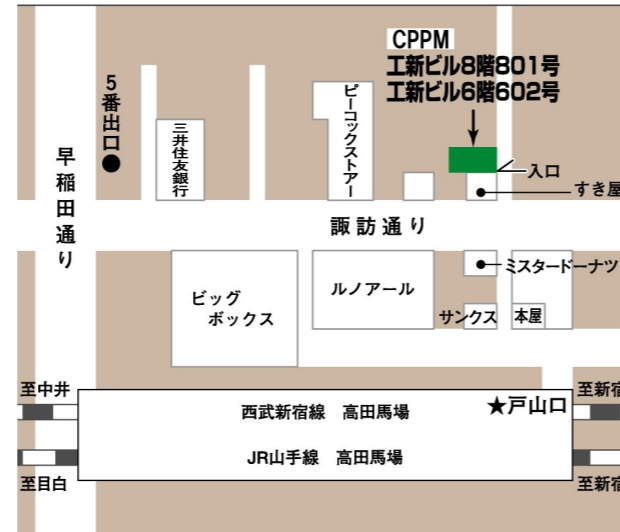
CPPM
工新ビル8階801号
工新ビル6階602号

5番出口

早稲田通り

三井住友銀行

ピーコックストアー

入口

すき屋

諏訪通り

ミスタードーナツ

ビッグボックス

ルノアール

サンクス

本屋

至中井

至新宿

西武新宿線　高田馬場

★戸山口

JR山手線　高田馬場

至目白

至新宿